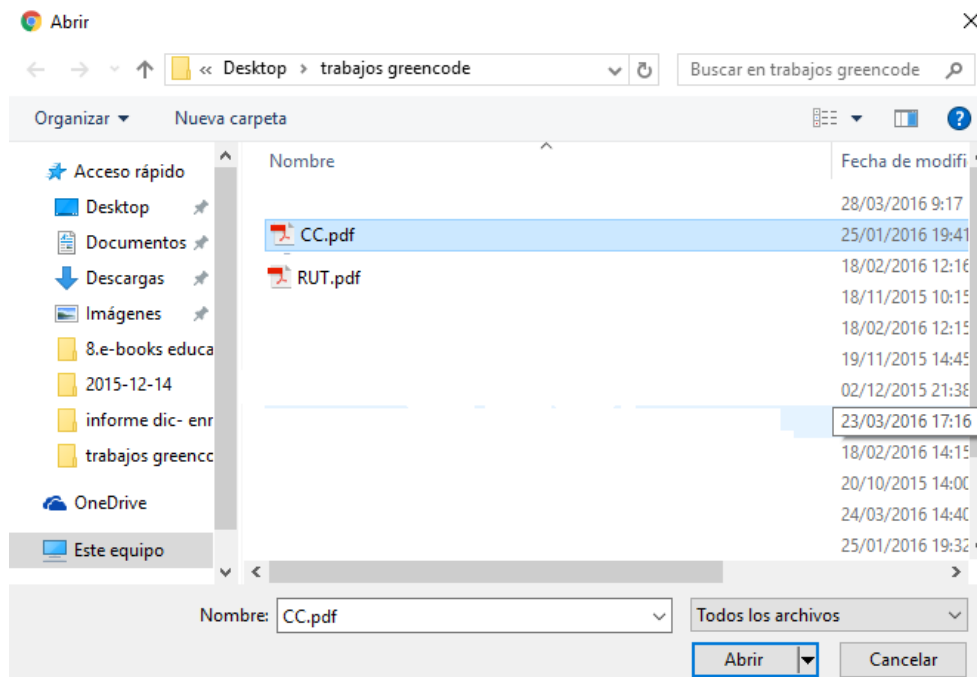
Abrir

« Desktop › trabajos greencode

Buscar en trabajos greencode

Organizar ▾ Nueva carpeta

Acceso rápido
Desktop
Documentos
Descargas
Imágenes
8.e-books educa
2015-12-14
informe dic- enr
trabajos greencc
OneDrive
Este equipo

| Nombre | Fecha de modifi |
|---|---|
| | 28/03/2016 9:17 |
| CC.pdf | 25/01/2016 19:41 |
| RUT.pdf | 18/02/2016 12:16 |
| | 18/11/2015 10:15 |
| | 18/02/2016 12:15 |
| | 19/11/2015 14:45 |
| | 02/12/2015 21:38 |
| | 23/03/2016 17:16 |
| | 18/02/2016 14:15 |
| | 20/10/2015 14:00 |
| | 24/03/2016 14:40 |
| | 25/01/2016 19:32 |

Nombre: CC.pdf

Todos los archivos

Abrir

Cancelar